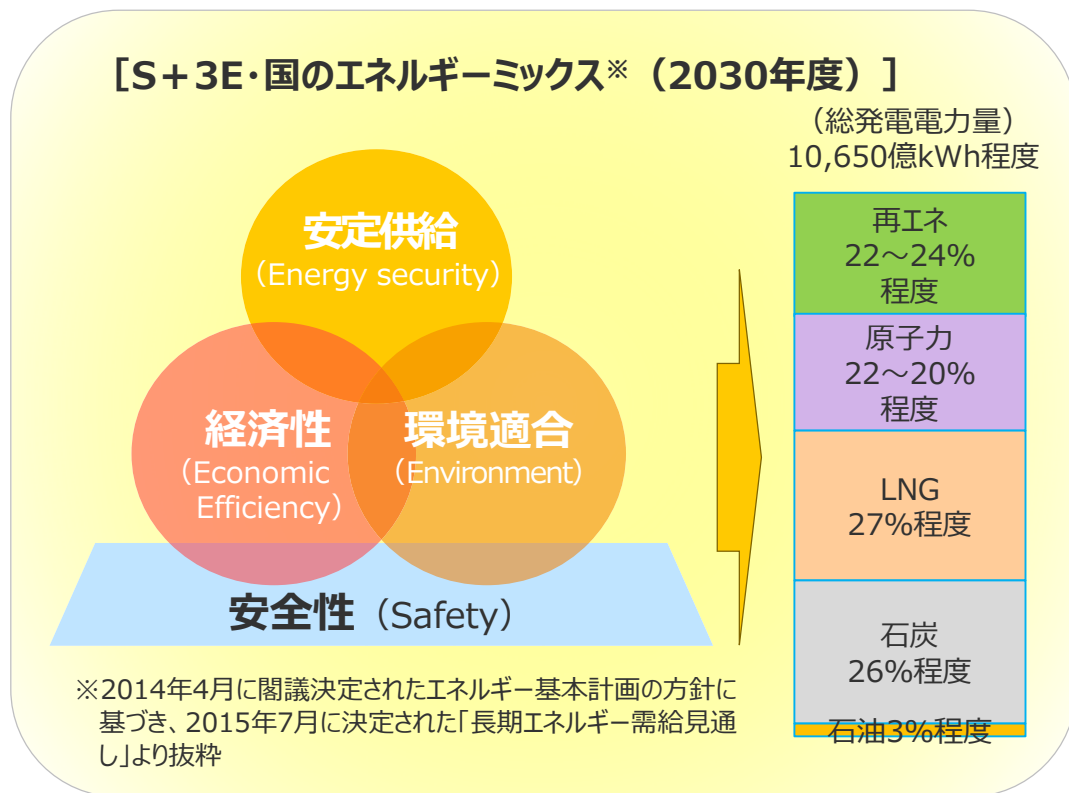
［S＋3E･国のエネルギーミックス※（2030年度）］

（総発電電力量）
10,650億kWh程度

安定供給
（Energy security）

経済性
（Economic Efficiency）

環境適合
（Environment）

安全性（Safety）

| 再エネ 22～24% 程度 |
|---|
| 原子力 22～20% 程度 |
| LNG 27%程度 |
| 石炭 26%程度 |
| 石油3%程度 |

※2014年4月に閣議決定されたエネルギー基本計画の方針に基づき、2015年7月に決定された「長期エネルギー需給見通し」より抜粋